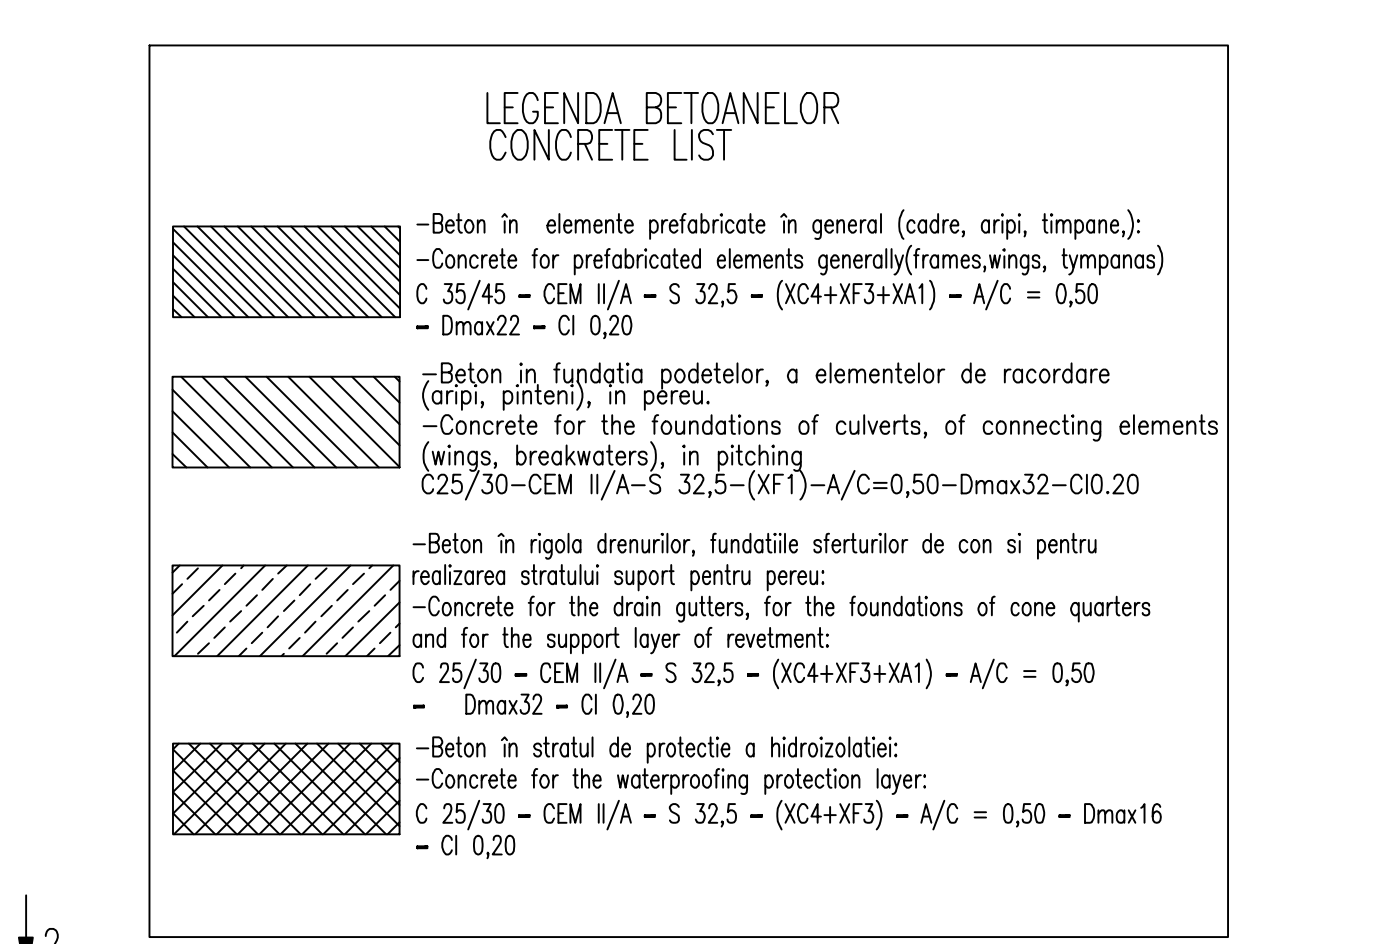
LEGENDA BETOANELOR
CONCRETE LIST

–Beton în elemente prefabricate în general (cadre, aripi, timpane,):
–Concrete for prefabricated elements generally(frames,wings, tympanas)
C 35/45 – CEM II/A – S 32,5 – (XC4+XF3+XA1) – A/C = 0,50 – Dmax22 – Cl 0,20

–Beton in fundatia podetelor, a elementelor de racordare (aripi, pinteni), in pereu.
–Concrete for the foundations of culverts, of connecting elements (wings, breakwaters), in pitching
C25/30–CEM II/A–S 32,5–(XF1)–A/C=0,50–Dmax32–Cl0.20

–Beton în rigola drenurilor, fundatiile sferturilor de con si pentru realizarea stratului suport pentru pereu:
–Concrete for the drain gutters, for the foundations of cone quarters and for the support layer of revetment:
C 25/30 – CEM II/A – S 32,5 – (XC4+XF3+XA1) – A/C = 0,50 – Dmax32 – Cl 0,20

–Beton în stratul de protectie a hidroizolatiei:
–Concrete for the waterproofing protection layer:
C 25/30 – CEM II/A – S 32,5 – (XC4+XF3) – A/C = 0,50 – Dmax16 – Cl 0,20

2